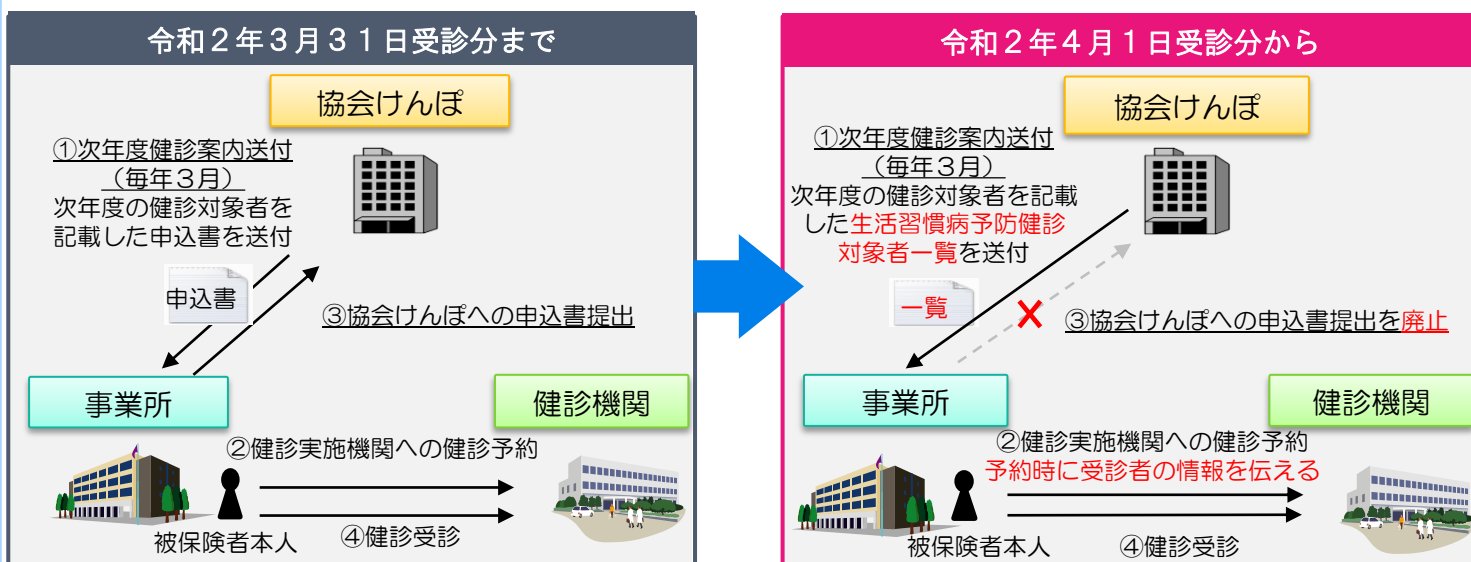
令和２年３月３１日受診分まで

協会けんぽ

①次年度健診案内送付
（毎年３月）
次年度の健診対象者を記載した申込書を送付

申込書

③協会けんぽへの申込書提出

事業所

健診機関

②健診実施機関への健診予約

被保険者本人

④健診受診

令和２年４月１日受診分から

協会けんぽ

①次年度健診案内送付
（毎年３月）
次年度の健診対象者を記載した生活習慣病予防健診対象者一覧を送付

一覧

③協会けんぽへの申込書提出を廃止

事業所

健診機関

②健診実施機関への健診予約
予約時に受診者の情報を伝える

被保険者本人

④健診受診